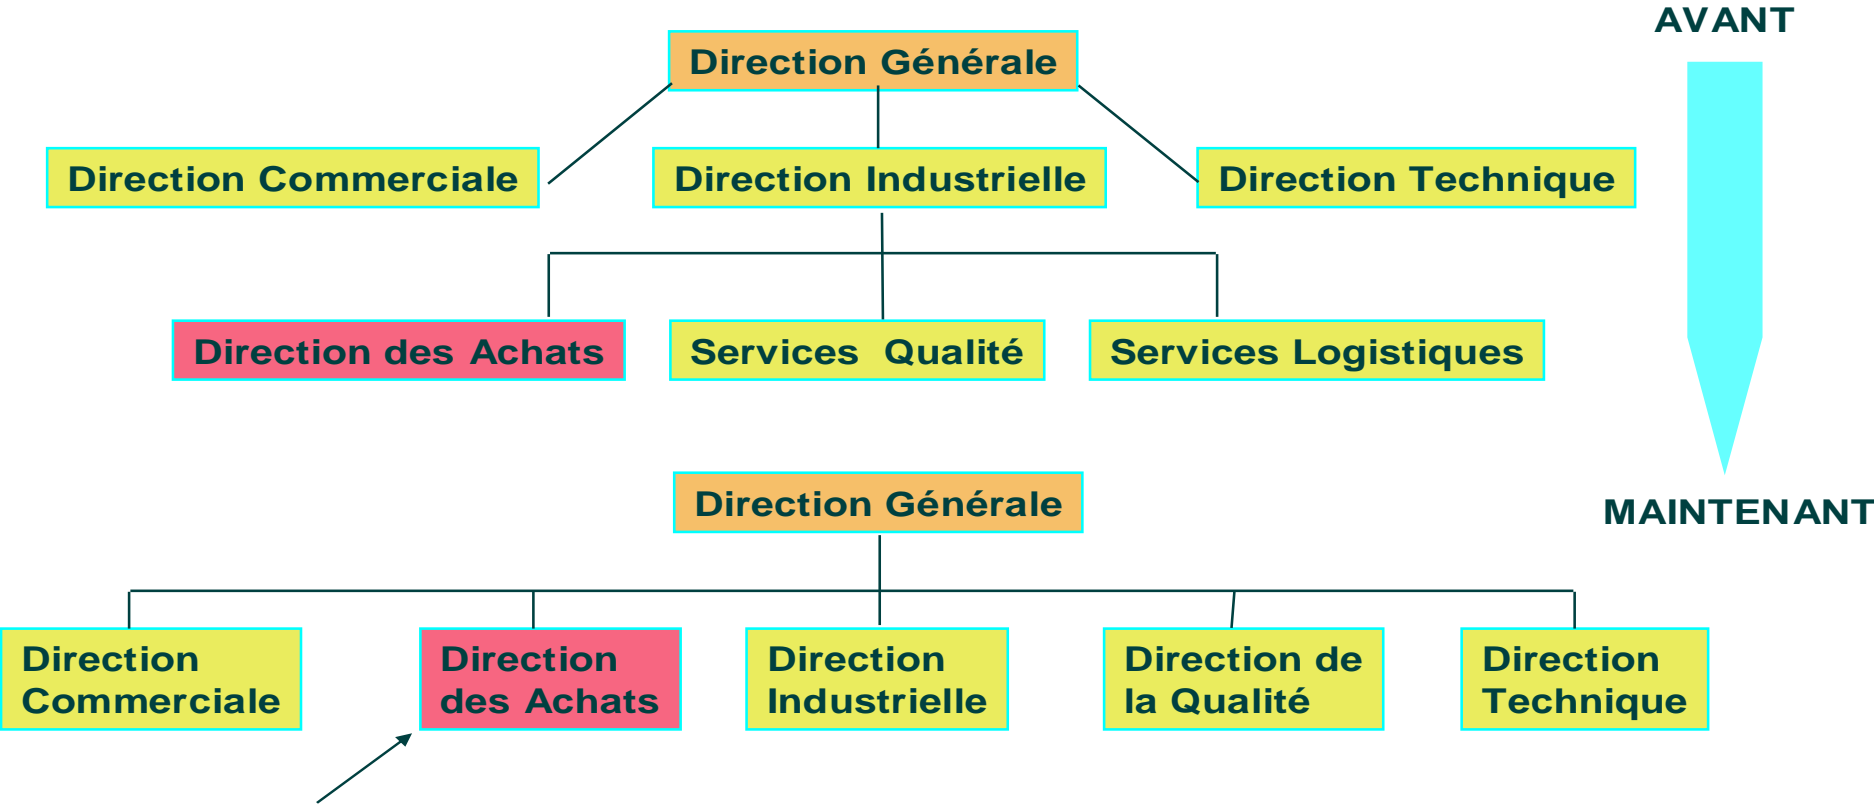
AVANT

Direction Générale

Direction Commerciale

Direction Industrielle

Direction Technique

Direction des Achats

Services Qualité

Services Logistiques

MAINTENANT

Direction Générale

Direction Commerciale

Direction des Achats

Direction Industrielle

Direction de la Qualité

Direction Technique